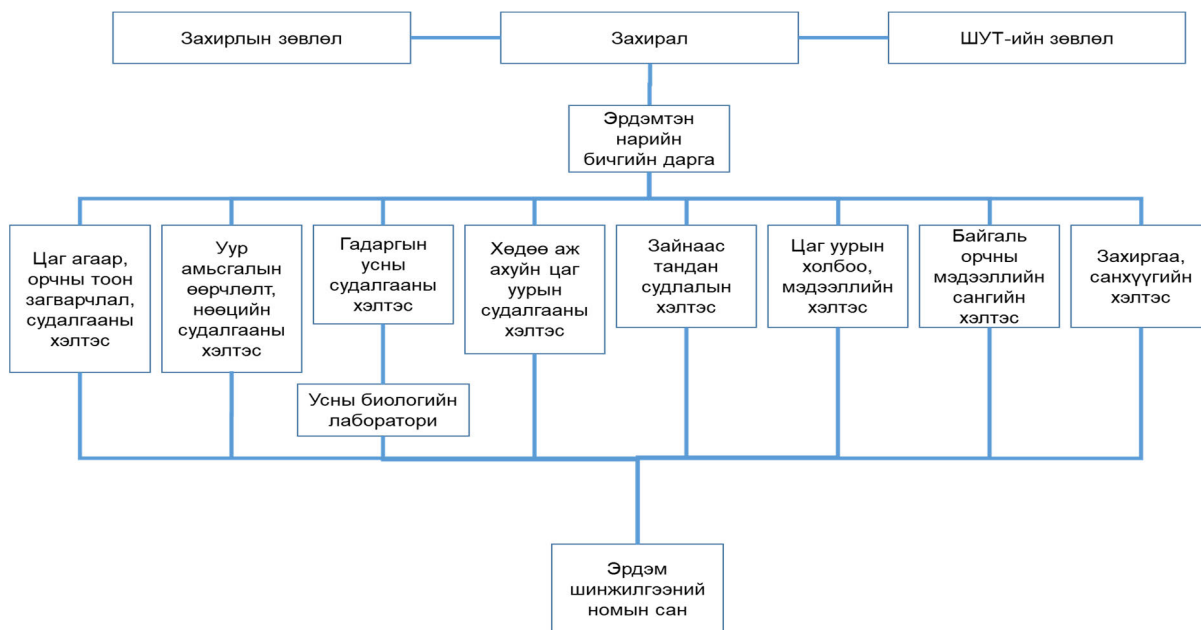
Захирлын зөвлөл

Захирал

ШУТ-ийн зөвлөл

Эрдэмтэн нарийн бичгийн дарга

Цаг агаар, орчны тоон загварчлал, судалгааны хэлтэс

Уур амьсгалын өөрчлөлт, нөөцийн судалгааны хэлтэс

Гадаргын усны судалгааны хэлтэс

Хөдөө аж ахуйн цаг уурын судалгааны хэлтэс

Зайнаас тандан судлалын хэлтэс

Цаг уурын холбоо, мэдээллийн хэлтэс

Байгаль орчны мэдээллийн сангийн хэлтэс

Захиргаа, санхүүгийн хэлтэс

Усны биологийн лаборатори

Эрдэм шинжилгээний номын сан